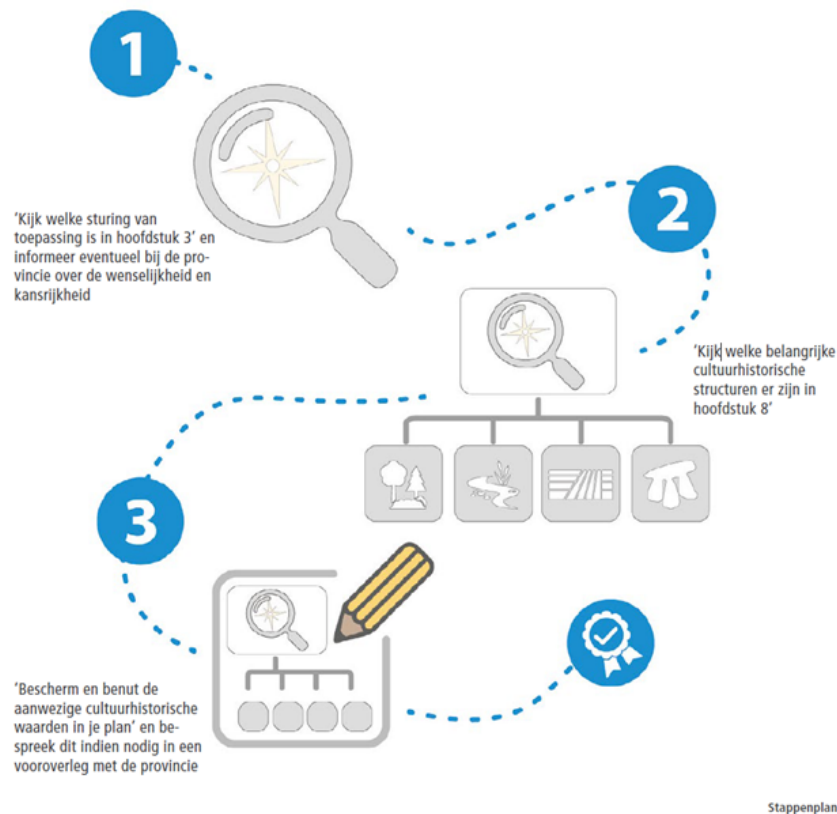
1

'Kijk welke sturing van toepassing is in hoofdstuk 3' en informeer eventueel bij de provincie over de wenselijkheid en kansrijkheid

2

'Kijk welke belangrijke cultuurhistorische structuren er zijn in hoofdstuk 8'

3

'Bescherm en benut de aanwezige cultuurhistorische waarden in je plan' en bespreek dit indien nodig in een vooroverleg met de provincie

Stappenplan